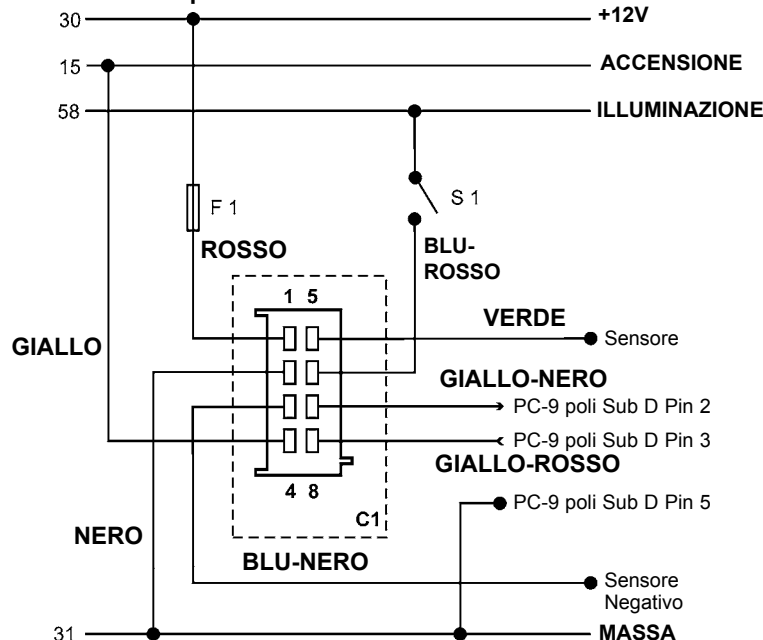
30
+12V
15
ACCENSIONE
58
ILLUMINAZIONE
F 1
S 1
ROSSO
BLU-ROSSO
1 5
VERDE
Sensore
GIALLO
GIALLO-NERO
PC-9 poli Sub D Pin 2
PC-9 poli Sub D Pin 3
GIALLO-ROSSO
4 8
PC-9 poli Sub D Pin 5
C1
NERO
BLU-NERO
Sensore Negativo
31
MASSA